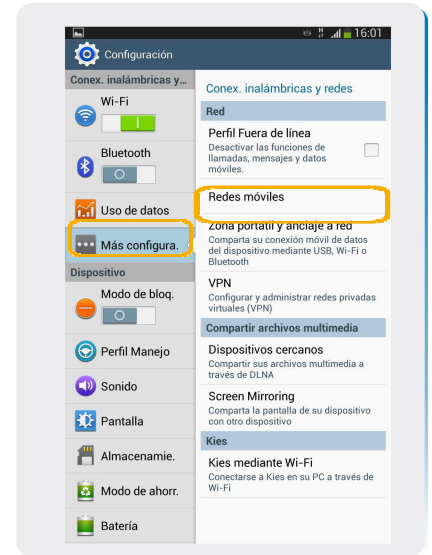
16:01

Configuración

Conex. inalámbricas y...

Wi-Fi

Bluetooth

Uso de datos

Más configura.

Dispositivo

Modo de bloq.

Perfil Manejo

Sonido

Pantalla

Almacenamie.

Modo de ahorr.

Batería

Conex. inalámbricas y redes

Red

Perfil Fuera de línea
Desactivar las funciones de llamadas, mensajes y datos móviles.

Redes móviles

Zona portátil y anclaje a red
Comparta su conexión móvil de datos del dispositivo mediante USB, Wi-Fi o Bluetooth

VPN
Configurar y administrar redes privadas virtuales (VPN)

Compartir archivos multimedia

Dispositivos cercanos
Compartir sus archivos multimedia a través de DLNA

Screen Mirroring
Comparta la pantalla de su dispositivo con otro dispositivo

Kies

Kies mediante Wi-Fi
Conectarse a Kies en su PC a través de Wi-Fi